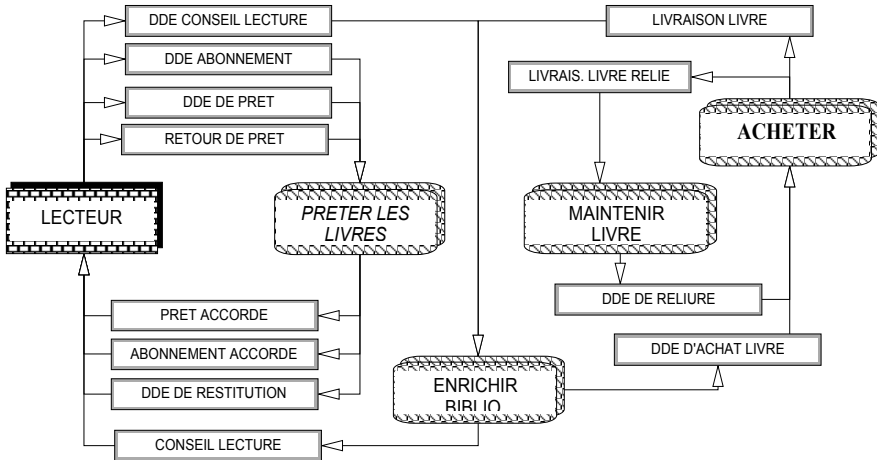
DDE CONSEIL LECTURE

LIVRAISON LIVRE

DDE ABONNEMENT

LIVRAIS. LIVRE RELIE

DDE DE PRET

RETOUR DE PRET

ACHETER

LECTEUR

PRETER LES LIVRES

MAINTENIR LIVRE

DDE DE RELIURE

PRET ACCORDE

ABONNEMENT ACCORDE

DDE D'ACHAT LIVRE

DDE DE RESTITUTION

ENRICHIR BIBLIO

CONSEIL LECTURE